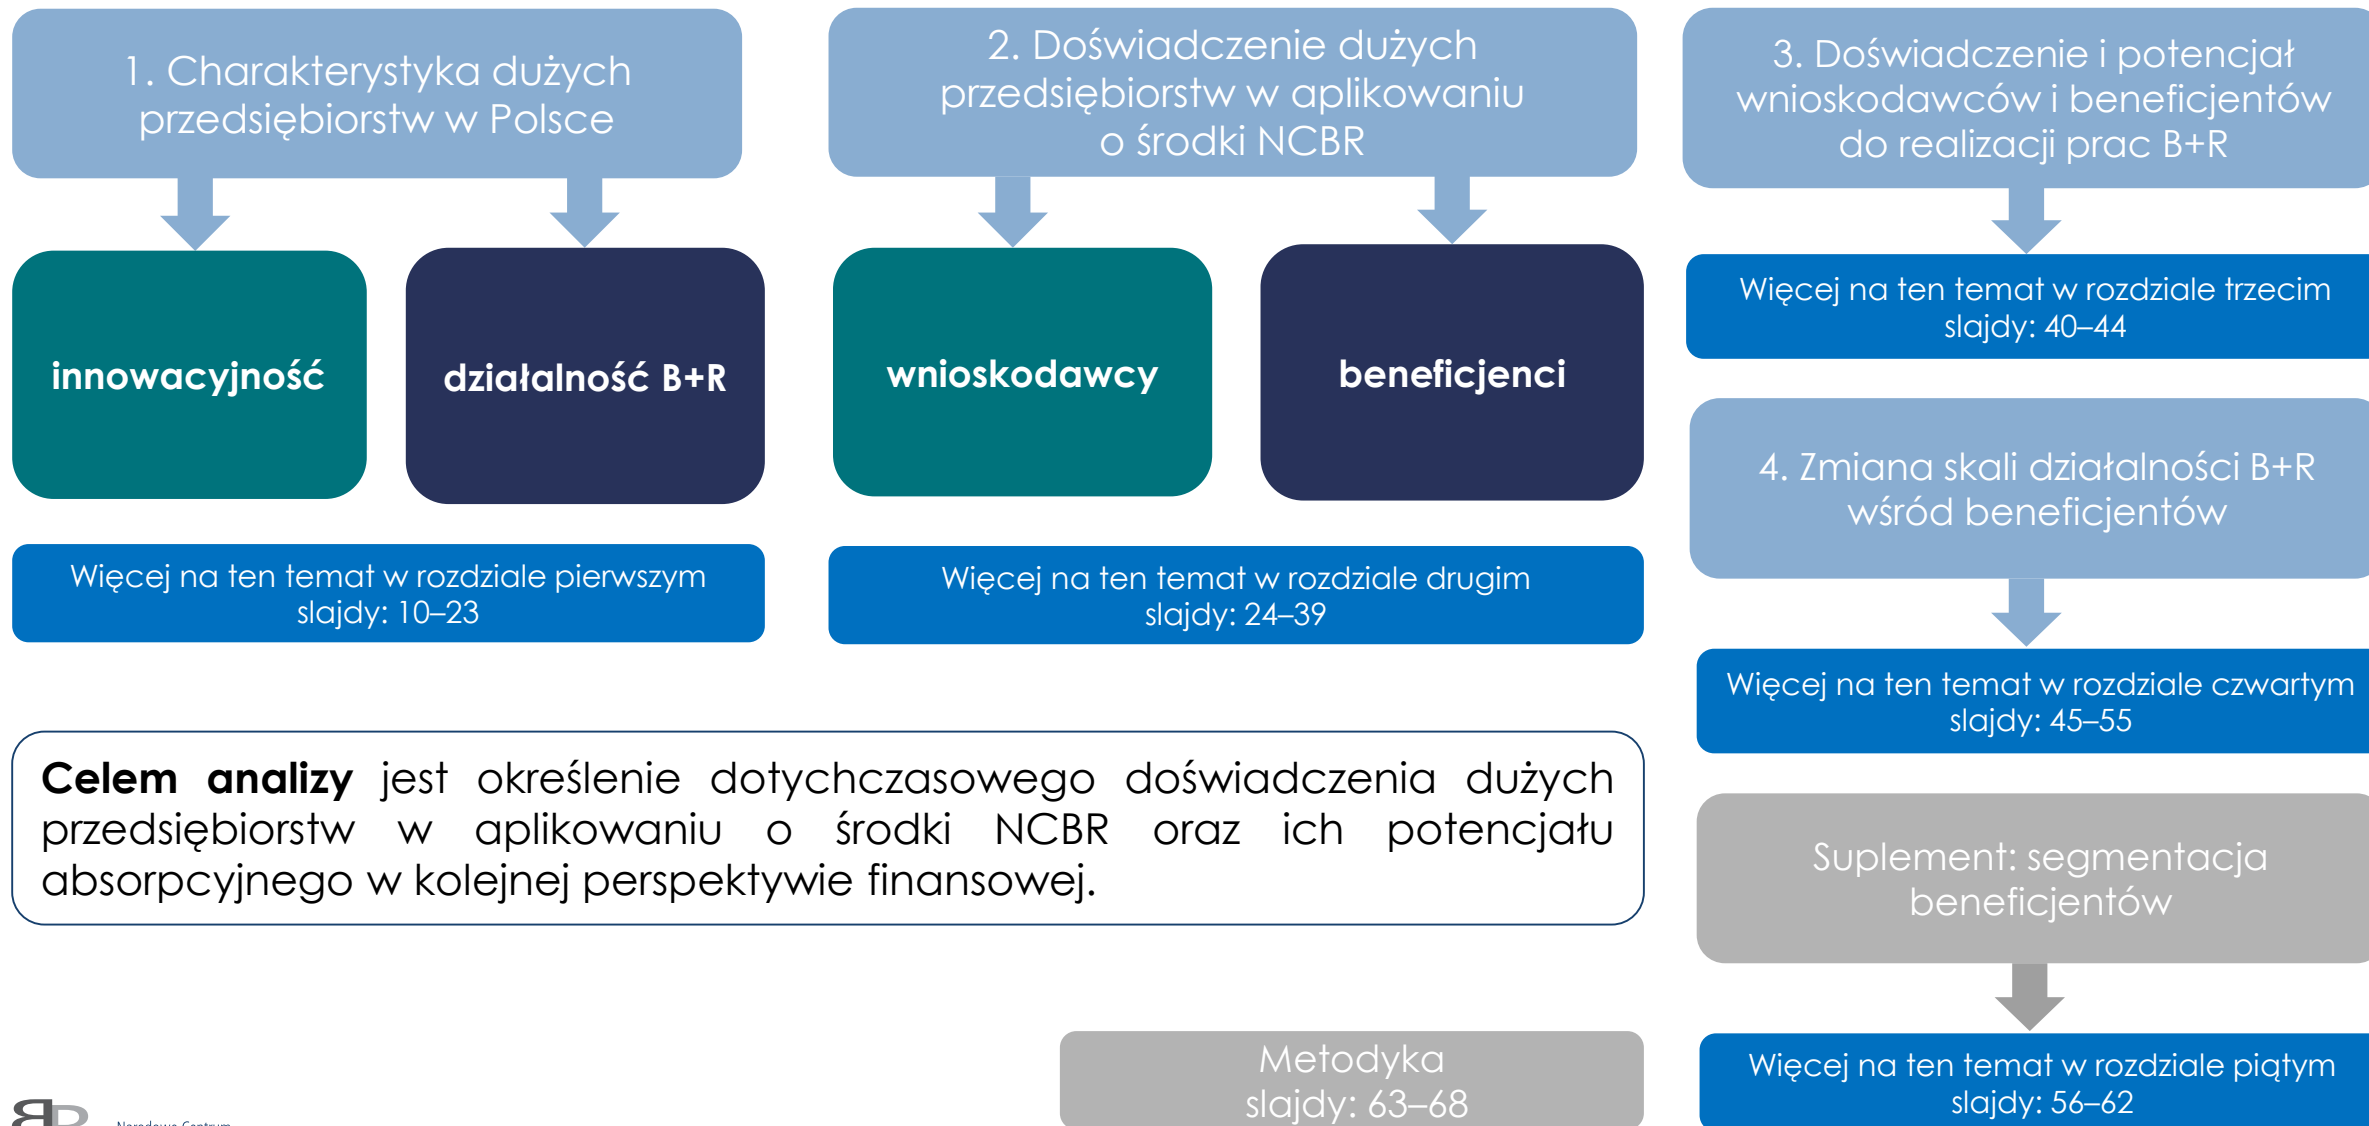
1. Charakterystyka dużych przedsiębiorstw w Polsce

innowacyjność

działalność B+R

Więcej na ten temat w rozdziale pierwszym slajdy: 10–23

2. Doświadczenie dużych przedsiębiorstw w aplikowaniu o środki NCBR

wnioskodawcy

beneficjenci

Więcej na ten temat w rozdziale drugim slajdy: 24–39

3. Doświadczenie i potencjał wnioskodawców i beneficjentów do realizacji prac B+R

Więcej na ten temat w rozdziale trzecim slajdy: 40–44

4. Zmiana skali działalności B+R wśród beneficjentów

Więcej na ten temat w rozdziale czwartym slajdy: 45–55

**Celem analizy** jest określenie dotychczasowego doświadczenia dużych przedsiębiorstw w aplikowaniu o środki NCBR oraz ich potencjału absorpcyjnego w kolejnej perspektywie finansowej.

Suplement: segmentacja beneficjentów

Więcej na ten temat w rozdziale piątym slajdy: 56–62

Metodyka slajdy: 63–68

Narodowe Centrum